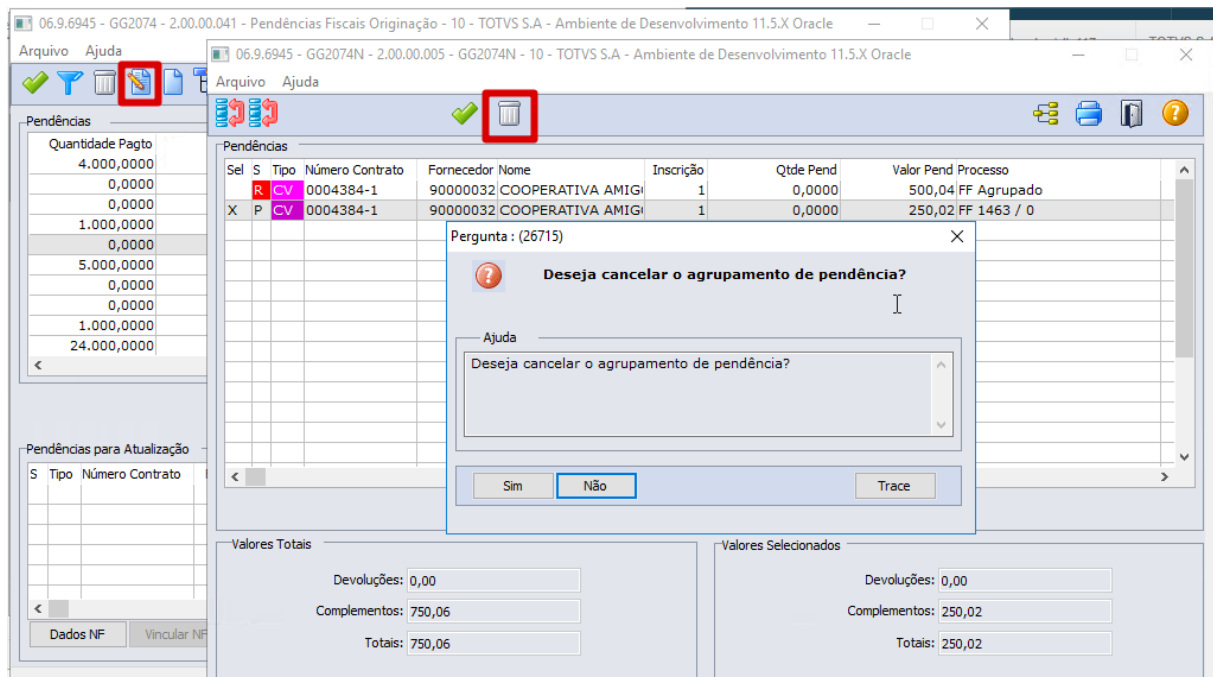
06.9.6945 - GG2074 - 2.00.00.041 - Pendências Fiscais Originação - 10 - TOTVS S.A - Ambiente de Desenvolvimento 11.5.X Oracle

Arquivo Ajuda

Pendências

| Quantidade Pagto |
|---|
| 4.000,0000 |
| 0,0000 |
| 0,0000 |
| 1.000,0000 |
| 0,0000 |
| 5.000,0000 |
| 0,0000 |
| 0,0000 |
| 1.000,0000 |
| 24.000,0000 |

Pendências para Atualização

| S | Tipo | Número Contrato |
|---|---|---|

Dados NF Vincular NF

06.9.6945 - GG2074N - 2.00.00.005 - GG2074N - 10 - TOTVS S.A - Ambiente de Desenvolvimento 11.5.X Oracle

Arquivo Ajuda

Pendências

| Sel | S | Tipo | Número Contrato | Fornecedor | Nome | Inscrição | Qtde Pend | Valor Pend | Processo |
|---|---|---|---|---|---|---|---|---|---|
| | R | CV | 0004384-1 | 90000032 | COOPERATIVA AMIG | 1 | 0,0000 | 500,04 | FF Agrupado |
| X | P | CV | 0004384-1 | 90000032 | COOPERATIVA AMIG | 1 | 0,0000 | 250,02 | FF 1463 / 0 |

Pergunta : (26715)

Deseja cancelar o agrupamento de pendência?

Ajuda

Deseja cancelar o agrupamento de pendência?

Sim Não Trace

Valores Totais

Devoluções: 0,00

Complementos: 750,06

Totais: 750,06

Valores Selecionados

Devoluções: 0,00

Complementos: 250,02

Totais: 250,02